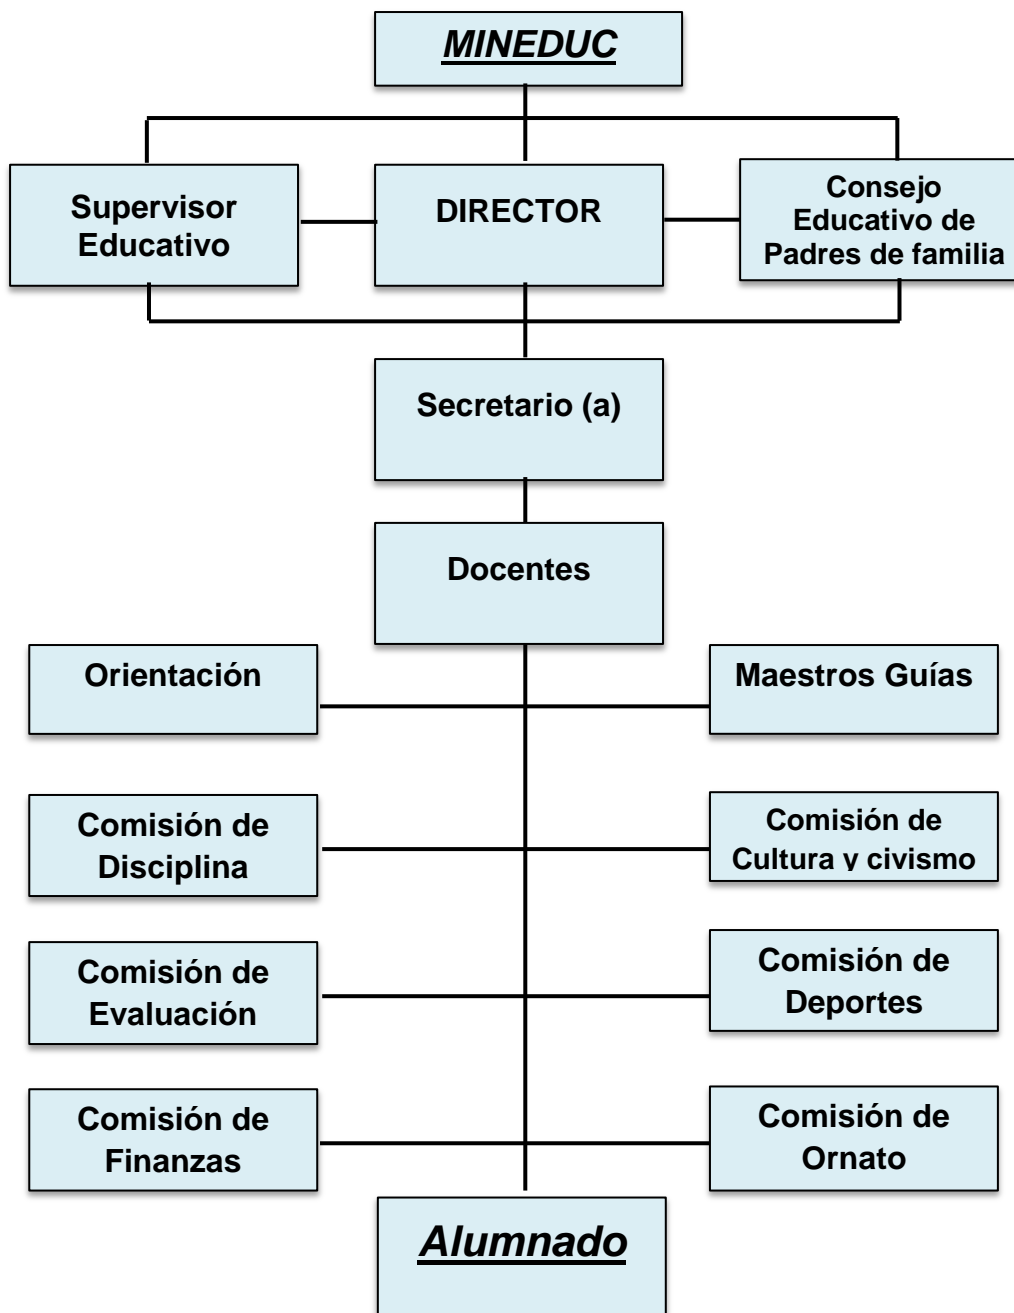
MINEDUC

Supervisor Educativo

DIRECTOR

Consejo Educativo de Padres de familia

Secretario (a)

Docentes

Orientación

Maestros Guías

Comisión de Disciplina

Comisión de Cultura y civismo

Comisión de Evaluación

Comisión de Deportes

Comisión de Finanzas

Comisión de Ornato

Alumnado